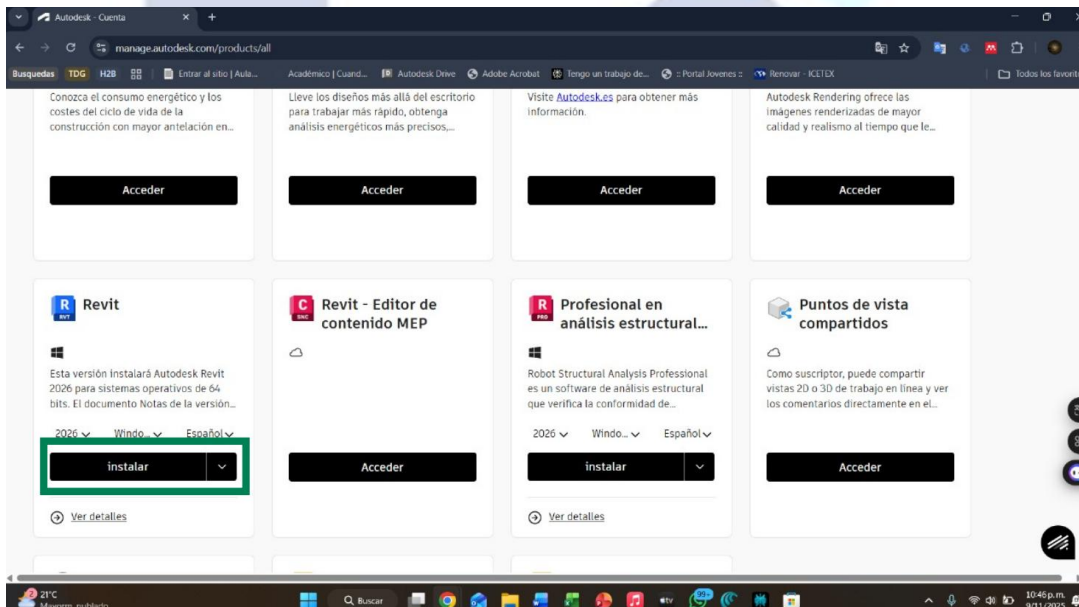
Autodesk - Cuenta

manage.autodesk.com/products/all

Busquedas TDG H2B Entrar al sitio | Aula... Académico | Cuand... Autodesk Drive Adobe Acrobat Tengo un trabajo de... :: Portal Jovenes :: Renovar - ICETEX Todos los favoritos

Conozca el consumo energético y los costes del ciclo de vida de la construcción con mayor antelación en...

Acceder

Lleve los diseños más allá del escritorio para trabajar más rápido, obtenga análisis energéticos más precisos,...

Acceder

Visite Autodesk.es para obtener más información.

Acceder

Autodesk Rendering ofrece las imágenes renderizadas de mayor calidad y realismo al tiempo que le...

Acceder

R RVT Revit

Esta versión instalará Autodesk Revit 2026 para sistemas operativos de 64 bits. El documento Notas de la versión...

2026 Windo... Español

instalar

Ver detalles

C SNC Revit - Editor de contenido MEP

Acceder

R PRO Profesional en análisis estructural...

Robot Structural Analysis Professional es un software de análisis estructural que verifica la conformidad de...

2026 Windo... Español

instalar

Ver detalles

Puntos de vista compartidos

Como suscriptor, puede compartir vistas 2D o 3D de trabajo en línea y ver los comentarios directamente en el...

Acceder

21°C Mayorm. nublado

Buscar

99+

10:46 p.m. 9/11/2025